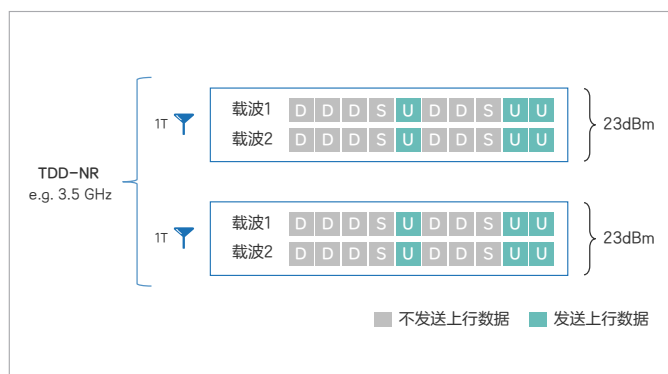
TDD-NR
e.g. 3.5 GHz

1T

| 载波1 | D | D | D | S | U | D | D | S | U | U |
|---|---|---|---|---|---|---|---|---|---|---|
| 载波2 | D | D | D | S | U | D | D | S | U | U |

23dBm

1T

| 载波1 | D | D | D | S | U | D | D | S | U | U |
|---|---|---|---|---|---|---|---|---|---|---|
| 载波2 | D | D | D | S | U | D | D | S | U | U |

23dBm

不发送上行数据 发送上行数据